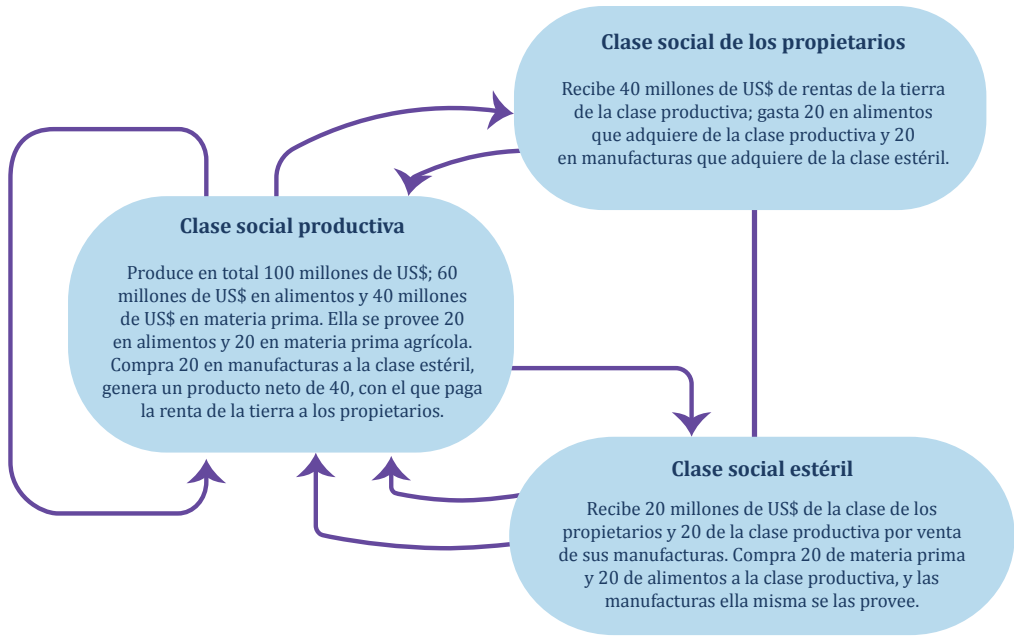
Clase social de los propietarios

Recibe 40 millones de US$ de rentas de la tierra de la clase productiva; gasta 20 en alimentos que adquiere de la clase productiva y 20 en manufacturas que adquiere de la clase estéril.

Clase social productiva

Produce en total 100 millones de US$; 60 millones de US$ en alimentos y 40 millones de US$ en materia prima. Ella se provee 20 en alimentos y 20 en materia prima agrícola. Compra 20 en manufacturas a la clase estéril, genera un producto neto de 40, con el que paga la renta de la tierra a los propietarios.

Clase social estéril

Recibe 20 millones de US$ de la clase de los propietarios y 20 de la clase productiva por venta de sus manufacturas. Compra 20 de materia prima y 20 de alimentos a la clase productiva, y las manufacturas ella misma se las provee.